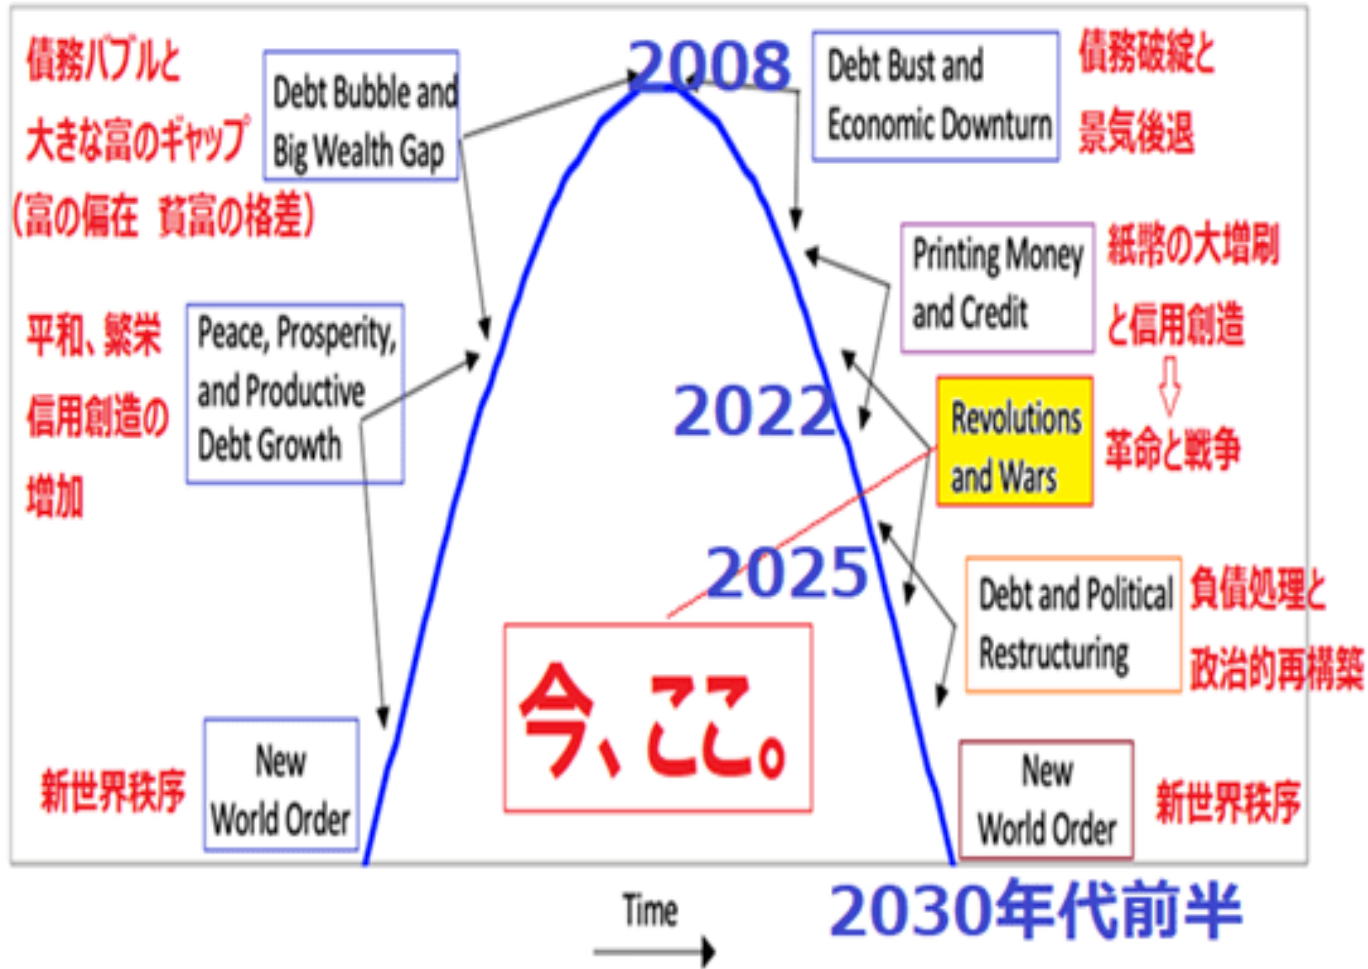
債務バブルと
大きな富のギャップ
(富の偏在 貧富の格差)

Debt Bubble and Big Wealth Gap

2008

Debt Bust and Economic Downturn

債務破綻と
景気後退

Printing Money and Credit

紙幣の大増刷
と信用創造
⇩
革命と戦争

平和、繁栄
信用創造の
増加

Peace, Prosperity, and Productive Debt Growth

2022

Revolutions and Wars

2025

Debt and Political Restructuring

負債処理と
政治的再構築

今、ここ。

新世界秩序

New World Order

New World Order

新世界秩序

Time

2030年代前半